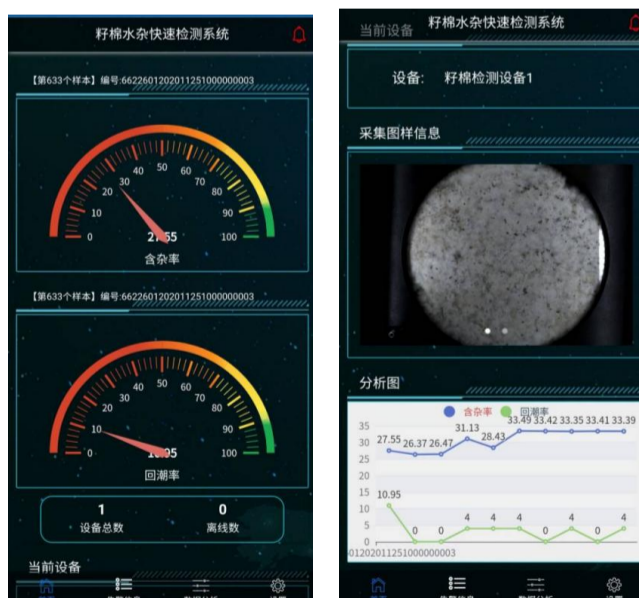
籽棉水杂快速检测系统

【第633个样本】编号:662260120201125100000003

0 10 20 30 40 50 60 70 80 90 100

2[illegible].55
含杂率

【第633个样本】编号:662260120201125100000003

0 10 20 30 40 50 60 70 80 90 100

1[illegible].95
回潮率

1
设备总数

0
离线数

当前设备

当前设备 籽棉水杂快速检测系统

设备: 籽棉检测设备1

采集图样信息

分析图

含杂率 回潮率

35
30
25
20
15
10
5
0

27.55 26.37 26.47 31.13 28.43 33.49 33.42 33.35 33.41 33.39

10.95 0 0 4 4 4 0 4 0 4

0120201125100000003